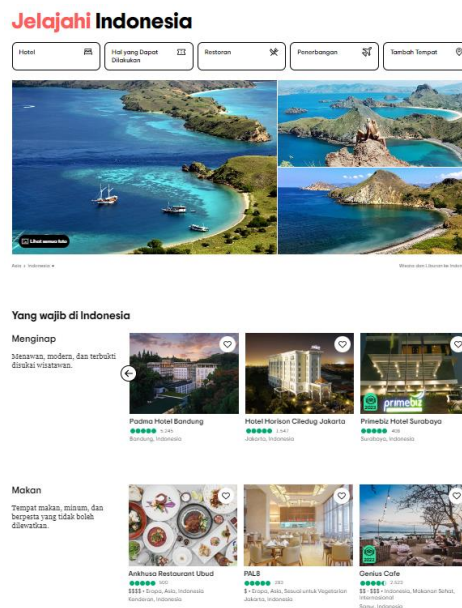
Jelajahi Indonesia

Hotel

Hal yang Dapat Dilakukan

Restoran

Penerbangan

Tambah Tempat

Lihat semua foto

Asia › Indonesia ▾

Wisata dan Liburan ke Indonesia

Yang wajib di Indonesia

Menginap

Menawan, modern, dan terbukti disukai wisatawan.

Padma Hotel Bandung
5.245
Bandung, Indonesia

Hotel Horison Ciledug Jakarta
1.547
Jakarta, Indonesia

Primebiz Hotel Surabaya
408
Surabaya, Indonesia

Makan

Tempat makan, minum, dan berpesta yang tidak boleh dilewatkan.

Ankhusa Restaurant Ubud
360
$$$$ • Eropa, Asia, Indonesia
Kenderan, Indonesia

PAL8
292
$ • Eropa, Asia, Sesuai untuk Vegetarian
Jakarta, Indonesia

Genius Cafe
2.823
$$ - $$$ • Indonesia, Makanan Sehat, Internasional
Sanur, Indonesia